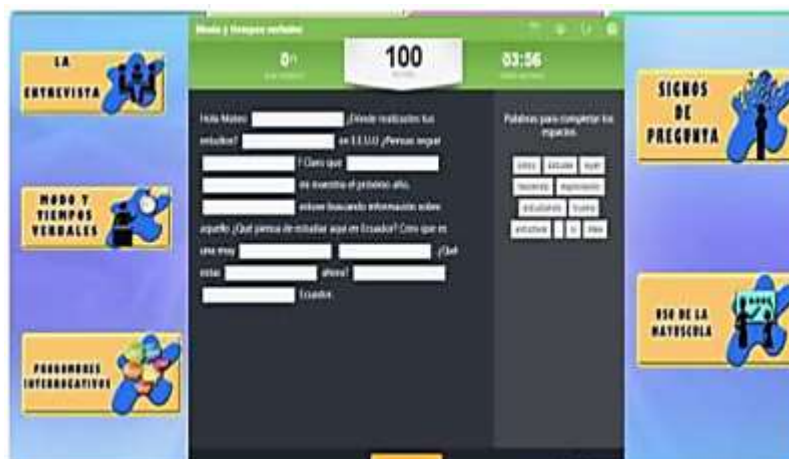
LA ENTREVISTA

MODO Y TIEMPOS VERBALES

PRONOMBRES INTERROGATIVOS

Modo y tiempos verbales

0
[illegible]

100
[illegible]

03:56
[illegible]

Hola Mateo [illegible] ¿Dónde realizaste tus estudios? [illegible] en E.E.U.U. ¿Piensas seguir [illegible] ? Claro que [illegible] en Inverness el próximo año, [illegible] estuve buscando información sobre aquello ¿Qué piensas de estudiar aquí en Ecuador? Creo que es una muy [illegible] ¿Qué estás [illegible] ahora? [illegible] Ecuador.

Palabras para completar los espacios

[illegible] | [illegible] | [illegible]
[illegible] | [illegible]
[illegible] | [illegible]
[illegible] | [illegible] | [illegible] | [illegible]

SIGNOS DE PREGUNTA

USO DE LA MAYÚSCULA